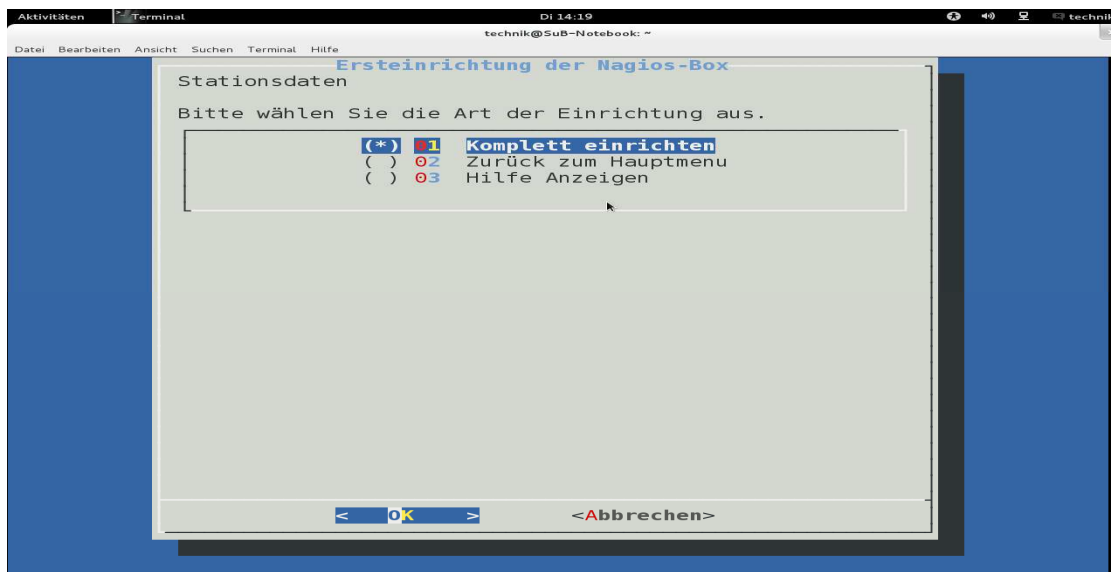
Aktivitäten Terminal Di 14:19 technik

technik@SuB-Notebook: ~

Datei Bearbeiten Ansicht Suchen Terminal Hilfe

Ersteinrichtung der Nagios-Box

Stationsdaten

Bitte wählen Sie die Art der Einrichtung aus.

(*) 01 Komplett einrichten
( ) 02 Zurück zum Hauptmenu
( ) 03 Hilfe Anzeigen

< OK > <Abbrechen>